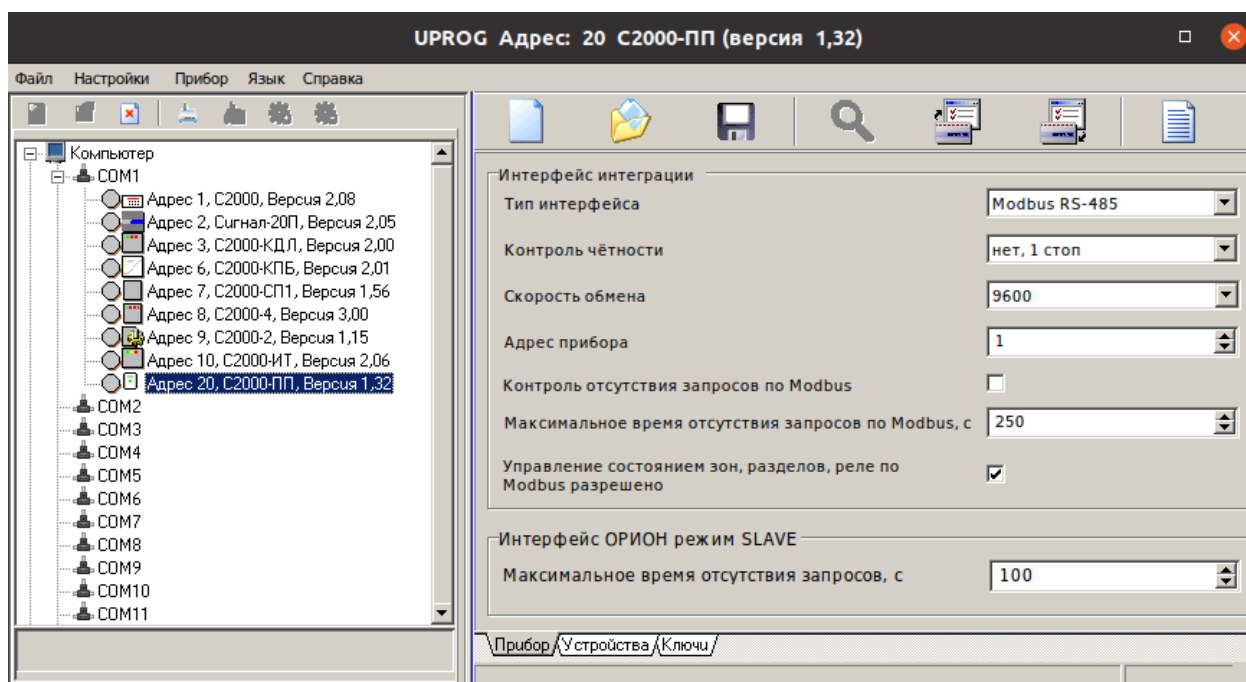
UPROG Адрес: 20 С2000-ПП (версия 1,32)

Файл Настройки Прибор Язык Справка

Компьютер
COM1
Адрес 1, С2000, Версия 2,08
Адрес 2, Сигнал-20П, Версия 2,05
Адрес 3, С2000-КДЛ, Версия 2,00
Адрес 6, С2000-КПБ, Версия 2,01
Адрес 7, С2000-СП1, Версия 1,56
Адрес 8, С2000-4, Версия 3,00
Адрес 9, С2000-2, Версия 1,15
Адрес 10, С2000-ИТ, Версия 2,06
Адрес 20, С2000-ПП, Версия 1,32
COM2
COM3
COM4
COM5
COM6
COM7
COM8
COM9
COM10
COM11

Интерфейс интеграции
Тип интерфейса | Modbus RS-485
Контроль чётности | нет, 1 стоп
Скорость обмена | 9600
Адрес прибора | 1
Контроль отсутствия запросов по Modbus
Максимальное время отсутствия запросов по Modbus, с | 250
Управление состоянием зон, разделов, реле по Modbus разрешено

Интерфейс ОРИОН режим SLAVE
Максимальное время отсутствия запросов, с | 100

Прибор Устройства Ключи